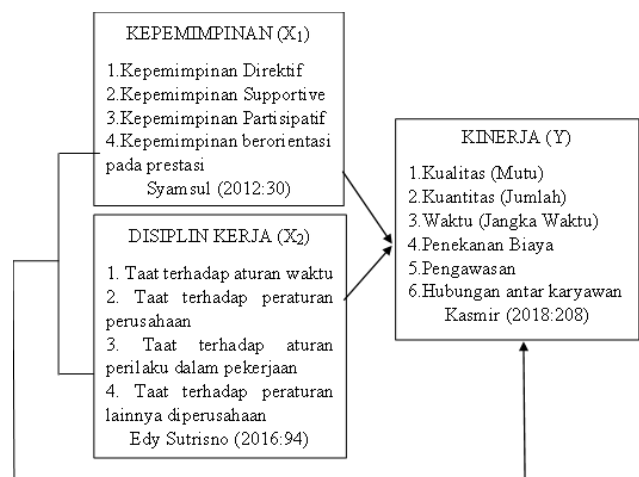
KEPEMIMPINAN ($X_1$)

1.Kepemimpinan Direktif
2.Kepemimpinan Supportive
3.Kepemimpinan Partisipatif
4.Kepemimpinan berorientasi pada prestasi
Syamsul (2012:30)

DISIPLIN KERJA ($X_2$)

1. Taat terhadap aturan waktu
2. Taat terhadap peraturan perusahaan
3. Taat terhadap aturan perilaku dalam pekerjaan
4. Taat terhadap peraturan lainnya diperusahaan
Edy Sutrisno (2016:94)

KINERJA (Y)

1.Kualitas (Mutu)
2.Kuantitas (Jumlah)
3.Waktu (Jangka Waktu)
4.Penekanan Biaya
5.Pengawasan
6.Hubungan antar karyawan
Kasmir (2018:208)